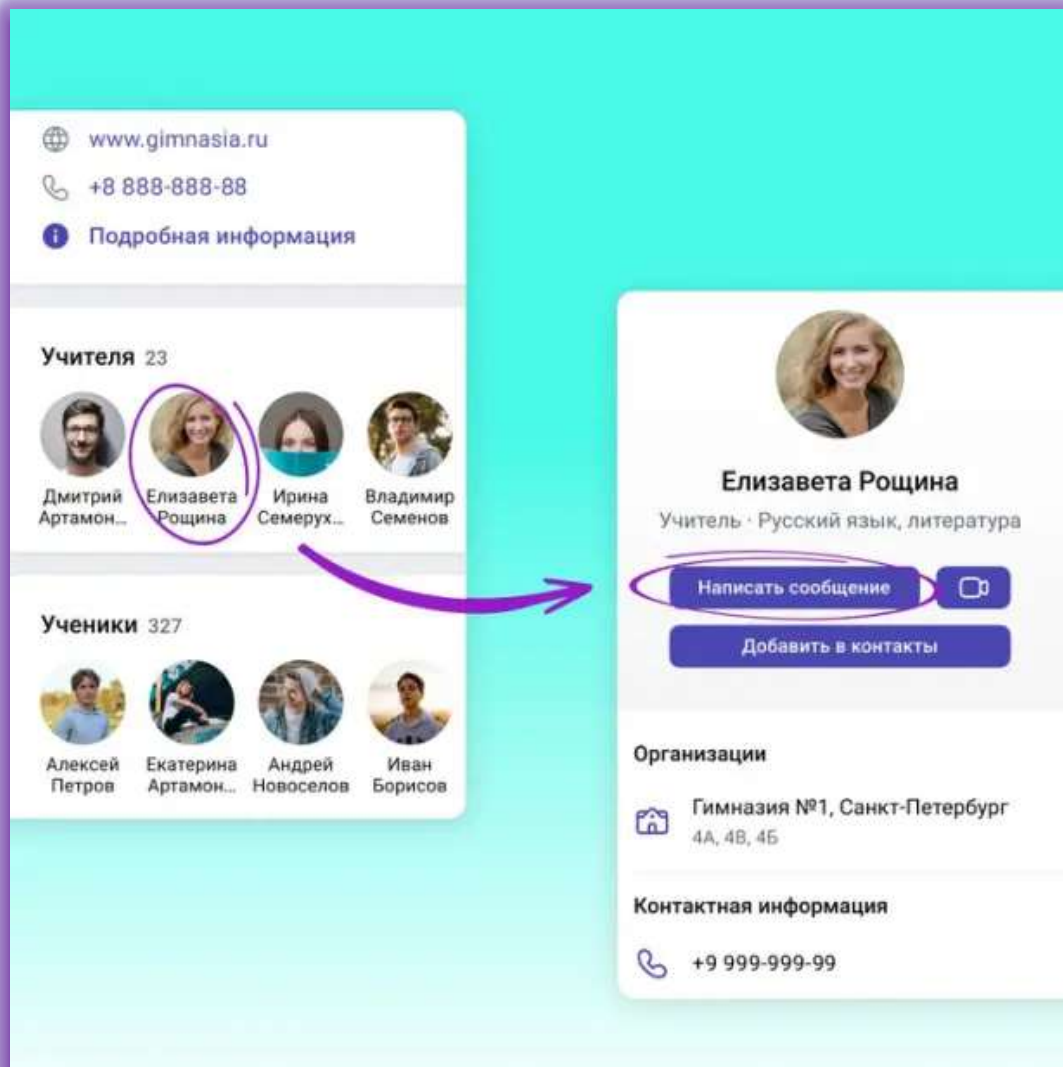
www.gimnasia.ru

+8 888-888-88

Подробная информация

Учителя 23

Дмитрий Артамон...

Елизавета Рощина

Ирина Семерух...

Владимир Семенов

Ученики 327

Алексей Петров

Екатерина Артамон...

Андрей Новоселов

Иван Борисов

Елизавета Рощина

Учитель · Русский язык, литература

Написать сообщение

Добавить в контакты

Организации

Гимназия №1, Санкт-Петербург

4А, 4В, 4Б

Контактная информация

+9 999-999-99